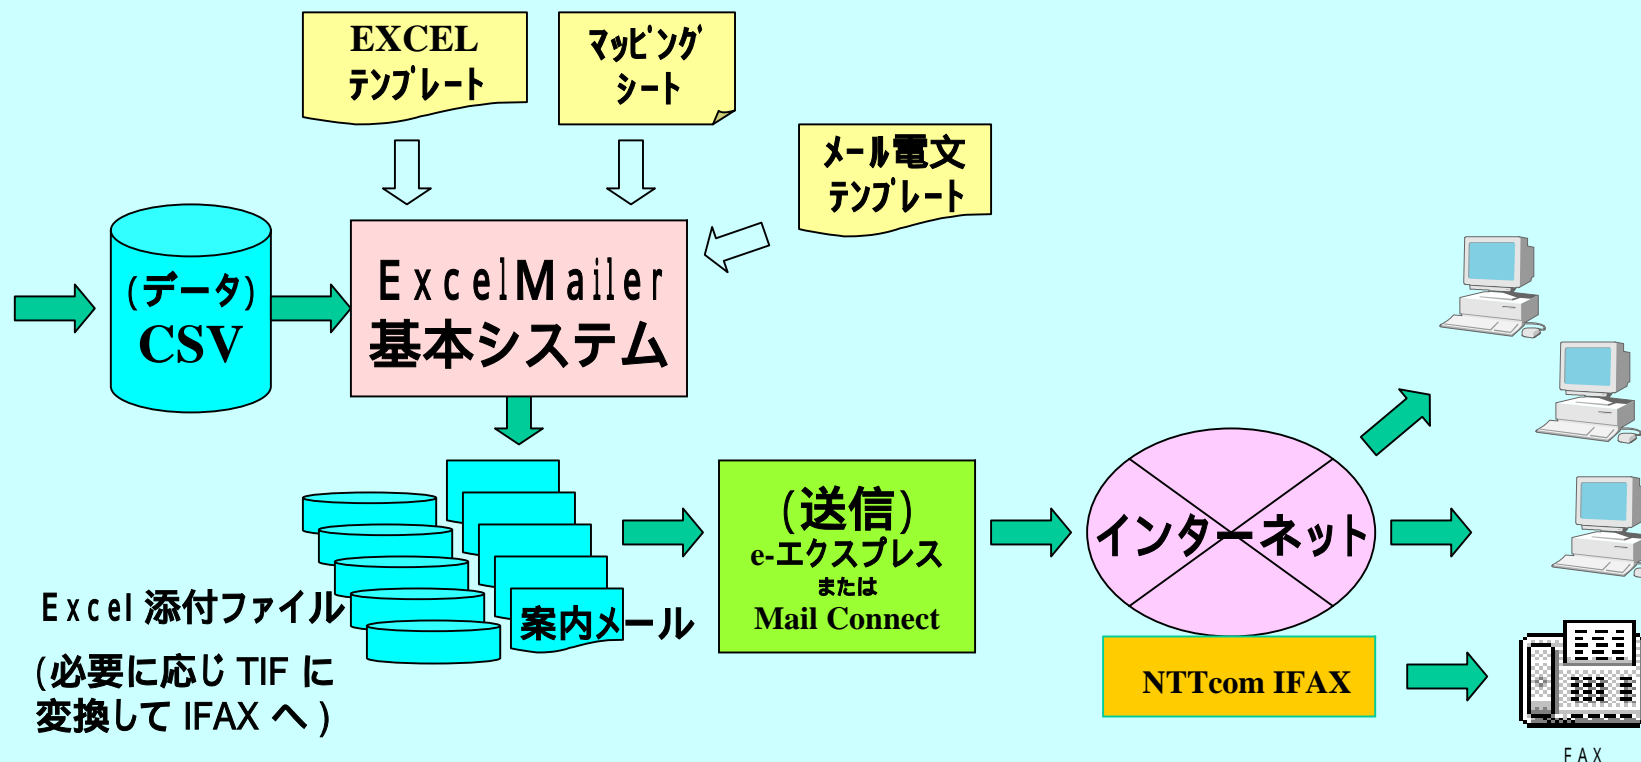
EXCEL
テンプレート

マッピング
シート

メール電文
テンプレート

(データ)
CSV

ExcelMailer
基本システム

Excel 添付ファイル

(必要に応じ TIF に
変換して IFAX へ)

案内メール

(送信)
e-エクスプレス
または
Mail Connect

インターネット

NTTcom IFAX

FAX